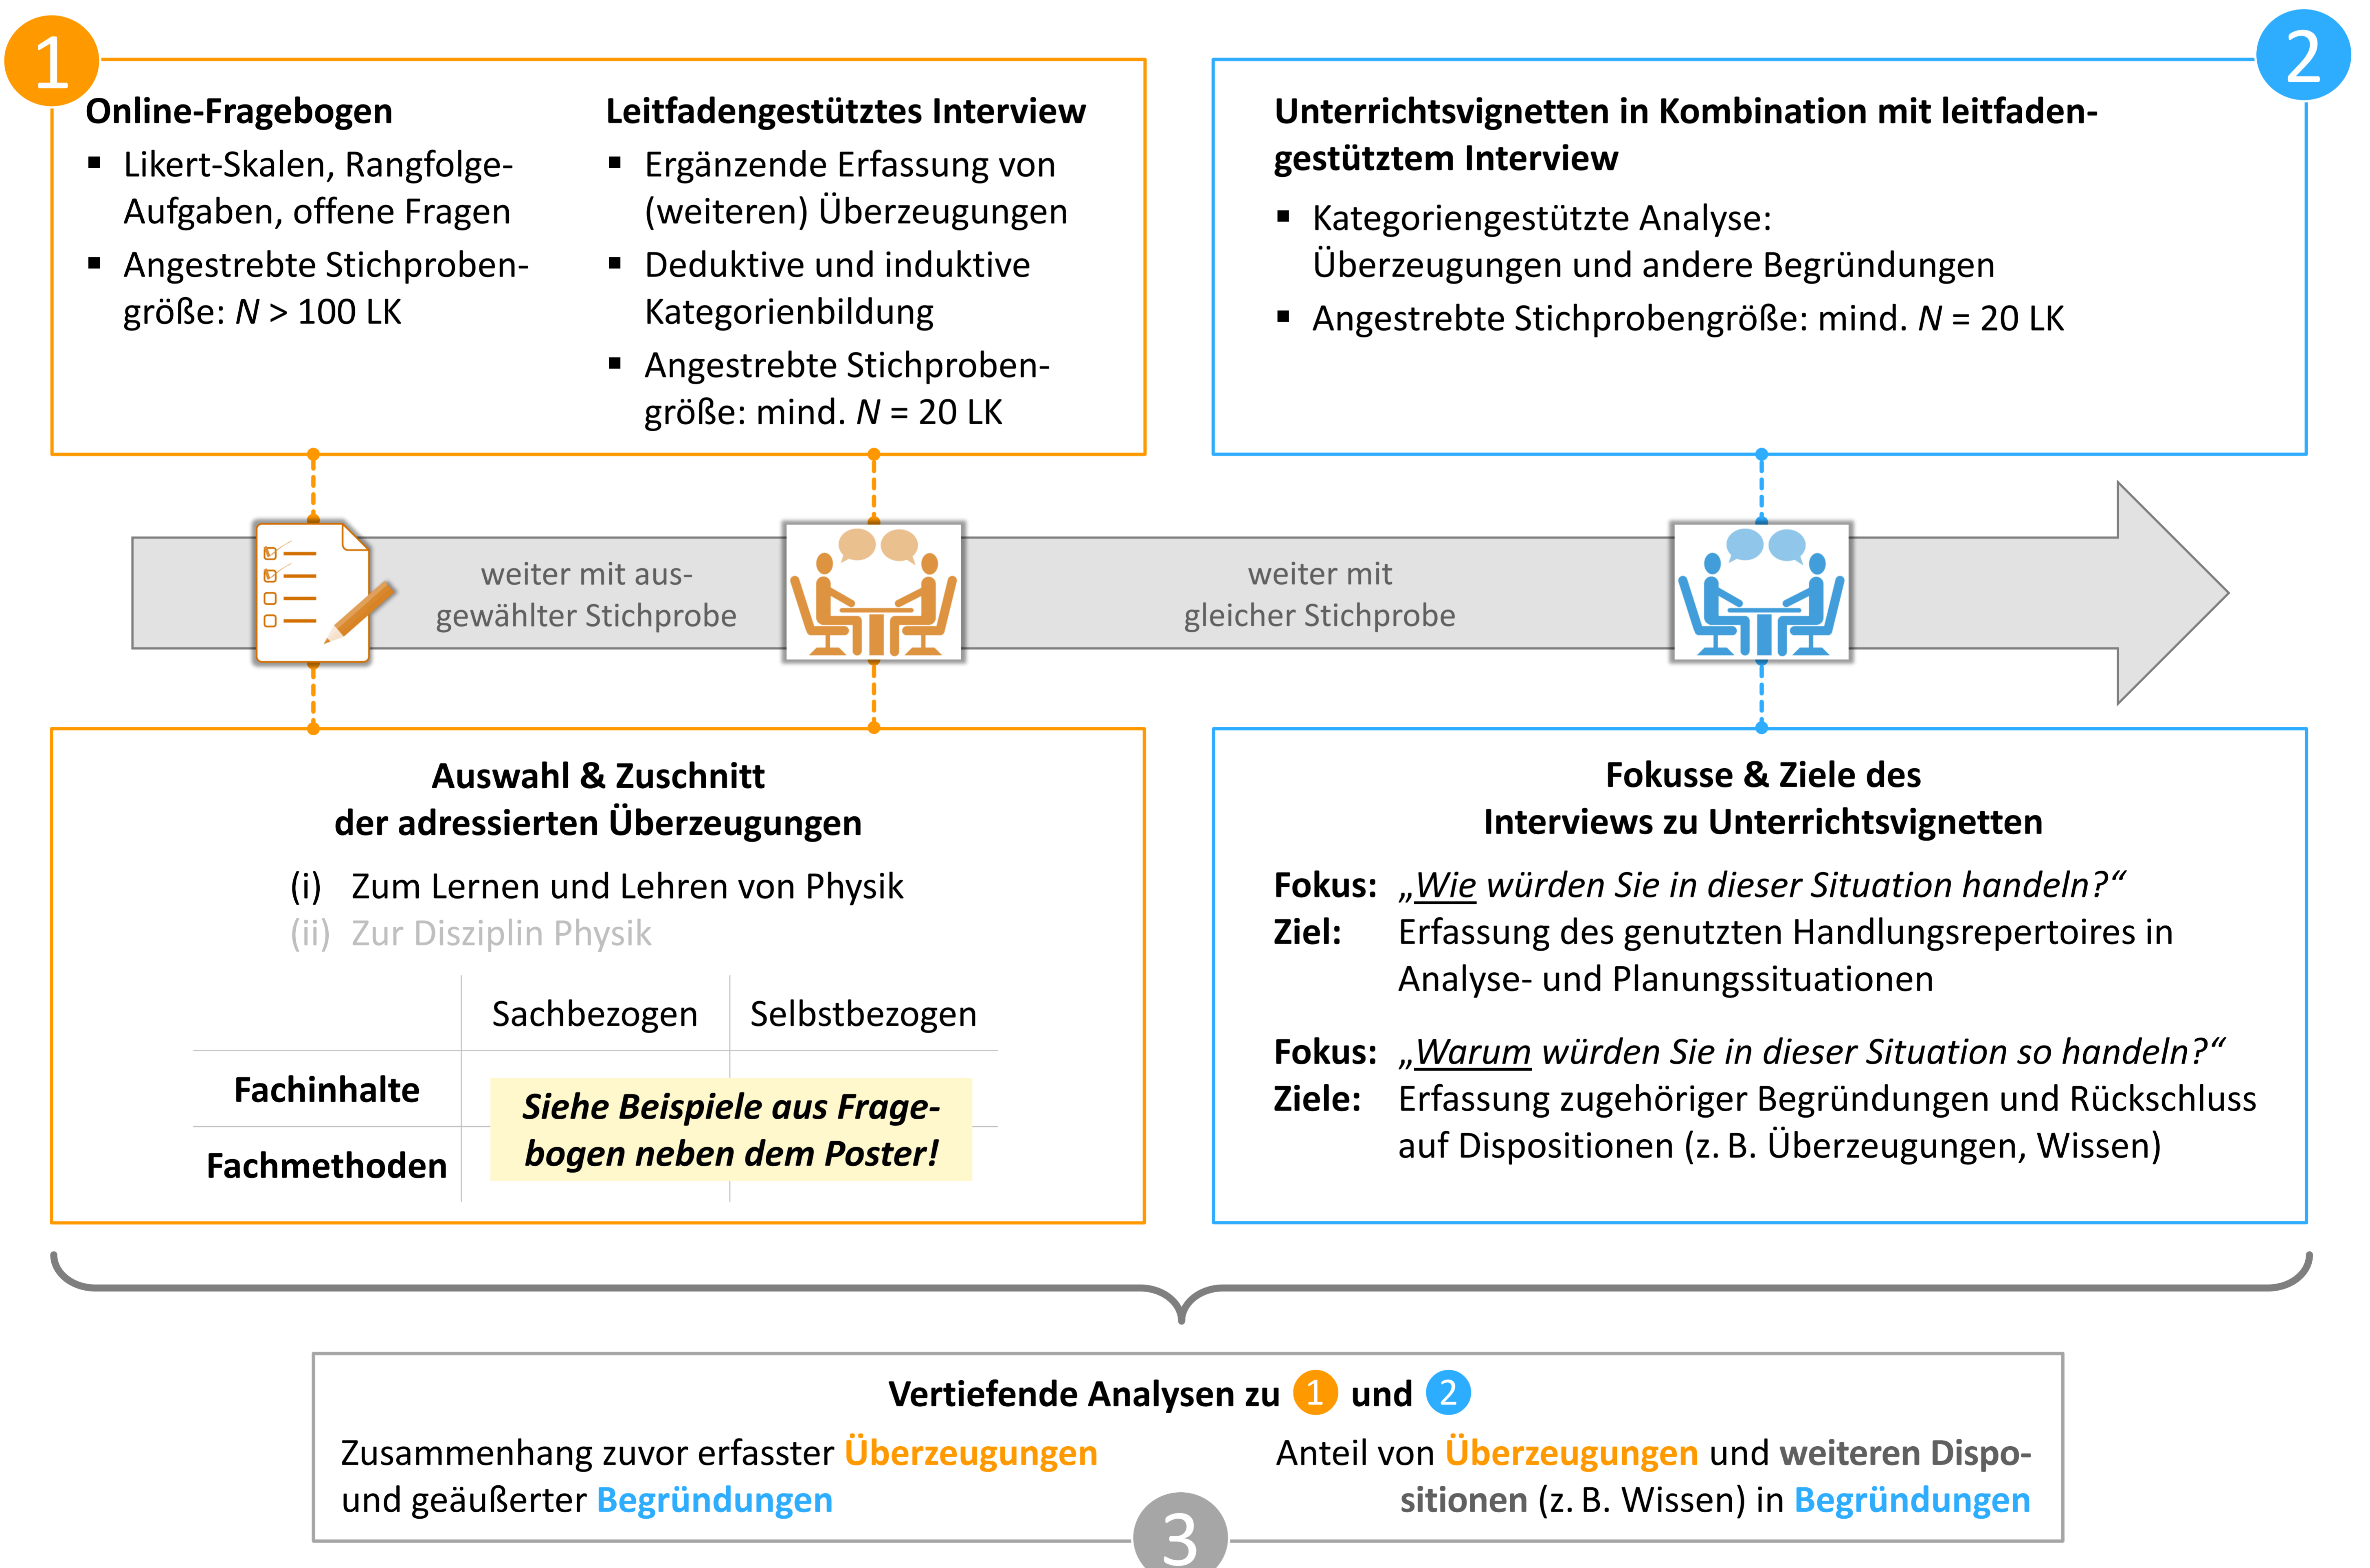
1

Online-Fragebogen
▪ Likert-Skalen, Rangfolge-Aufgaben, offene Fragen
▪ Angestrebte Stichprobengröße: $N$ > 100 LK

Leitfadengestütztes Interview
▪ Ergänzende Erfassung von (weiteren) Überzeugungen
▪ Deduktive und induktive Kategorienbildung
▪ Angestrebte Stichprobengröße: mind. $N$ = 20 LK

2

Unterrichtsvignetten in Kombination mit leitfadengestütztem Interview
▪ Kategoriengestützte Analyse: Überzeugungen und andere Begründungen
▪ Angestrebte Stichprobengröße: mind. $N$ = 20 LK

weiter mit ausgewählter Stichprobe

weiter mit gleicher Stichprobe

Auswahl & Zuschnitt der adressierten Überzeugungen
(i) Zum Lernen und Lehren von Physik
(ii) Zur Disziplin Physik

| | Sachbezogen | Selbstbezogen |
|---|---|---|
| Fachinhalte | Siehe Beispiele aus Fragebogen neben dem Poster! | |
| Fachmethoden | | |

Fokusse & Ziele des Interviews zu Unterrichtsvignetten
Fokus: „Wie würden Sie in dieser Situation handeln?“
Ziel: Erfassung des genutzten Handlungsrepertoires in Analyse- und Planungssituationen

Fokus: „Warum würden Sie in dieser Situation so handeln?“
Ziele: Erfassung zugehöriger Begründungen und Rückschluss auf Dispositionen (z. B. Überzeugungen, Wissen)

Vertiefende Analysen zu 1 und 2
Zusammenhang zuvor erfasster Überzeugungen und geäußerter Begründungen

Anteil von Überzeugungen und weiteren Dispositionen (z. B. Wissen) in Begründungen

3